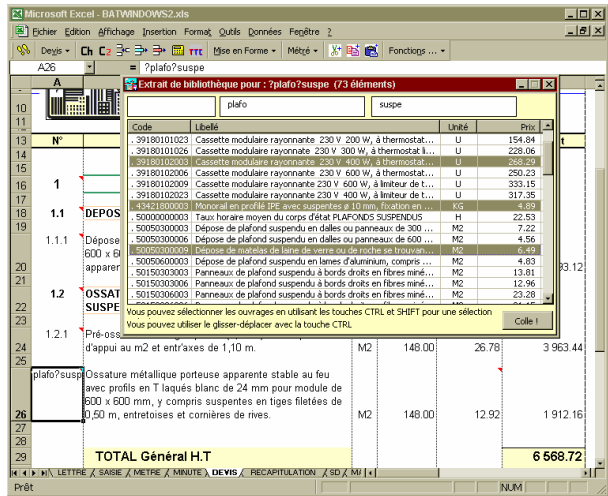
Microsoft Excel - BATWINDOWS2.xls

Fichier Edition Affichage Insertion Format Outils Données Fenêtre ?

Devis Ch C₂ TTC Mise en Forme Métré Fonctions

A26 = ?plafo?suspe

Extrait de bibliothèque pour : ?plafo?suspe (73 éléments)

plafo suspe

| Code | Libellé | Unité | Prix |
|---|---|---|---|
| 39180101023 | Cassette modulaire rayonnante 230 V 200 W, à thermostat... | U | 154.84 |
| 39180101026 | Cassette modulaire rayonnante 230 V 300 W, à thermostat li... | U | 228.06 |
| 39180102003 | Cassette modulaire rayonnante 230 V 400 W, à thermostat ... | U | 268.29 |
| 39180102006 | Cassette modulaire rayonnante 230 V 200 W, à thermostat ... | U | 250.23 |
| 39180102009 | Cassette modulaire rayonnante 230 V 600 W, à limiteur de t... | U | 333.15 |
| 39180102023 | Cassette modulaire rayonnante 230 V 400 W, à limiteur de t... | U | 317.35 |
| 43421800003 | Monorail en profilé IPE avec suspentes ø 10 mm, fixation en ... | KG | 4.89 |
| 50000000003 | Taux horaire moyen du corps d'état PLAFONDS SUSPENDUS | H | 22.53 |
| 50050300003 | Dépose de plafond suspendu en dalles ou panneaux de 300 ... | M2 | 7.22 |
| 50050300006 | Dépose de plafond suspendu en dalles ou panneaux de 600 ... | M2 | 4.56 |
| 50050300009 | Dépose de matelas de laine de verre ou de roche se trouvan... | M2 | 6.49 |
| 50050600003 | Dépose de plafond suspendu en lames d'aluminium, compris ... | M2 | 4.83 |
| 50150303003 | Panneaux de plafond suspendu à bords droits en fibres miné... | M2 | 13.81 |
| 50150303006 | Panneaux de plafond suspendu à bords droits en fibres miné... | M2 | 12.96 |
| 50150306003 | Panneaux de plafond suspendu à bords droits en fibres miné... | M2 | 23.28 |

Vous pouvez sélectionner les ouvrages en utilisant les touches CTRL et SHIFT pour une sélection
Vous pouvez utiliser le glisser-déplacer avec la touche CTRL

Colle !

| | A | | | | | |
|---|---|---|---|---|---|---|
| 10 | | | | | | |
| 11 | | | | | | |
| 12 | | | | | | |
| 13 | N° | | | | | t |
| 14 | | | | | | |
| 15 | | | | | | |
| 16 | 1 | | | | | |
| 17 | | | | | | |
| 18 | 1.1 | DEPOS | | | | |
| 19 | | | | | | |
| 20 | 1.1.1 | Dépose 600 x 60 apparer | | | | 33.12 |
| 21 | | | | | | |
| 22 | 1.2 | OSSAT SUSPE | | | | |
| 23 | | | | | | |
| 24 | 1.2.1 | Pré-oss d'appui au m2 et entr'axes de 1,10 m. | M2 | 148.00 | 26.78 | 3 963.44 |
| 25 | | | | | | |
| 26 | plafo?susp | Ossature métallique porteuse apparente stable au feu avec profils en T laqués blanc de 24 mm pour module de 600 x 600 mm, y compris suspentes en tiges filetées de 0,50 m, entretoises et cornières de rives. | M2 | 148.00 | 12.92 | 1 912.16 |
| 27 | | | | | | |
| 28 | | | | | | |
| 29 | | TOTAL Général H.T | | | | 6 568.72 |

LETTRE / SAISIE / METRE / MINUTE / DEVIS / RECAPITULATION / SD / MA

Prêt NUM